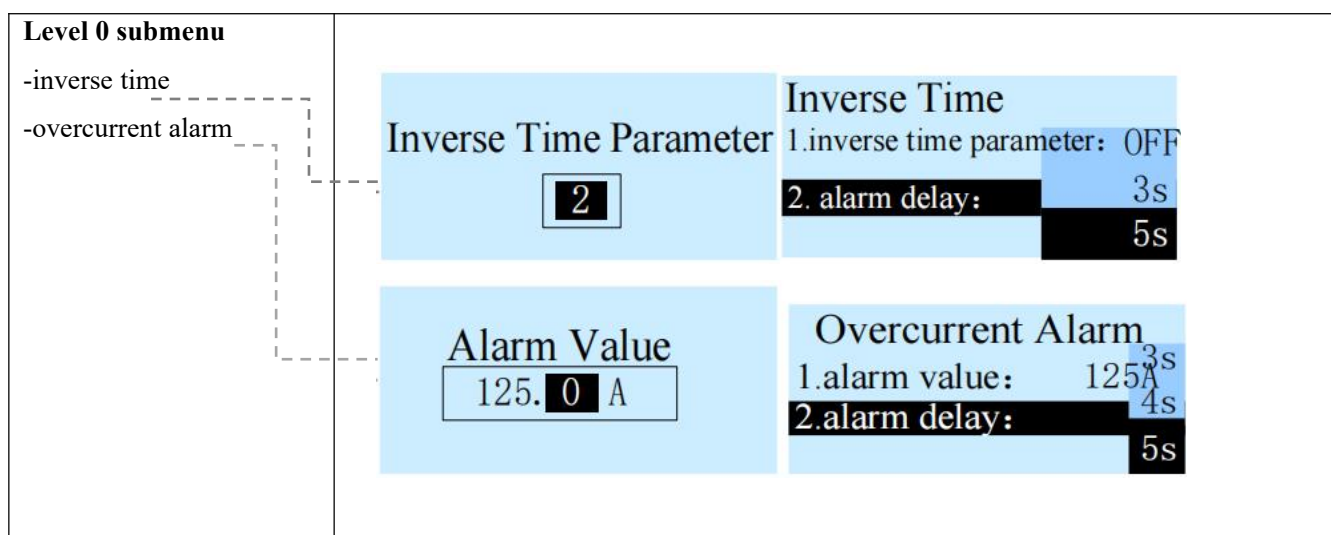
Level 0 submenu

-inverse time

-overcurrent alarm

Inverse Time Parameter

2

Inverse Time

1.inverse time parameter： OFF

2. alarm delay：

3s

5s

Alarm Value

125. 0 A

Overcurrent Alarm

1.alarm value： 125A

2.alarm delay：

3s

4s

5s